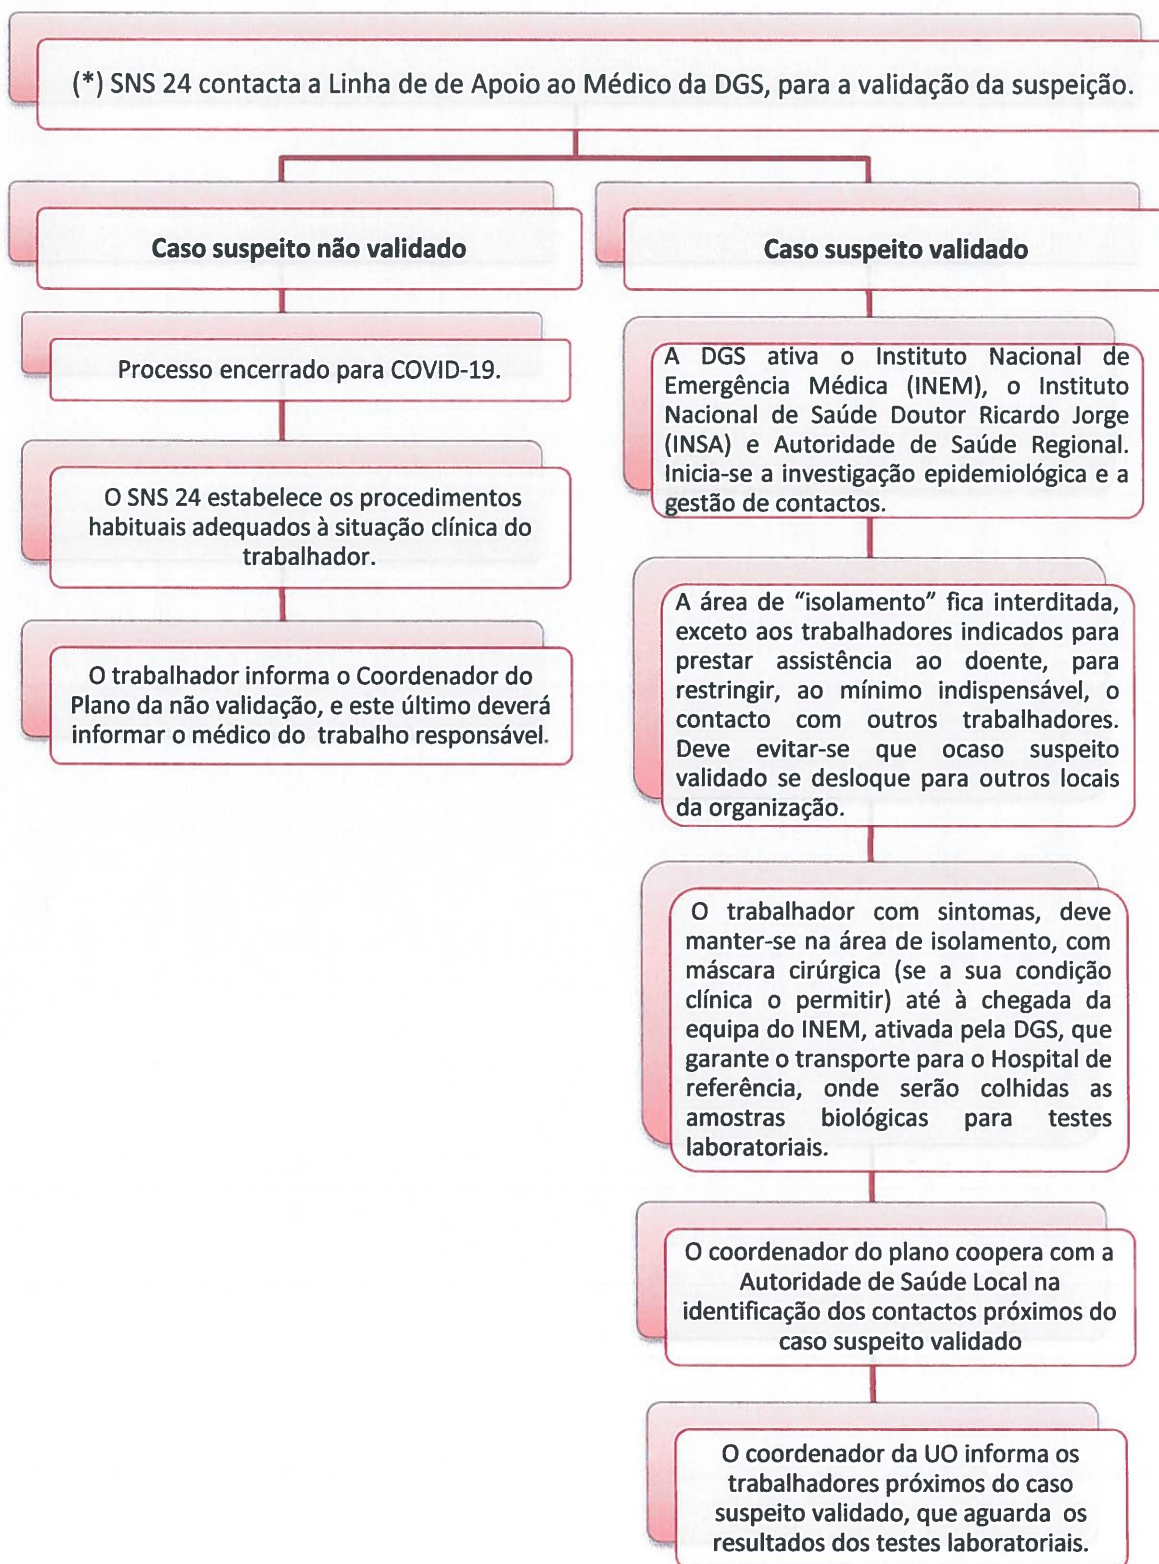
(*) SNS 24 contacta a Linha de de Apoio ao Médico da DGS, para a validação da suspeição.

Caso suspeito não validado

Processo encerrado para COVID-19.

O SNS 24 estabelece os procedimentos habituais adequados à situação clínica do trabalhador.

O trabalhador informa o Coordenador do Plano da não validação, e este último deverá informar o médico do trabalho responsável.

Caso suspeito validado

A DGS ativa o Instituto Nacional de Emergência Médica (INEM), o Instituto Nacional de Saúde Doutor Ricardo Jorge (INSA) e Autoridade de Saúde Regional. Inicia-se a investigação epidemiológica e a gestão de contactos.

A área de "isolamento" fica interditada, exceto aos trabalhadores indicados para prestar assistência ao doente, para restringir, ao mínimo indispensável, o contacto com outros trabalhadores. Deve evitar-se que ocaso suspeito validado se desloque para outros locais da organização.

O trabalhador com sintomas, deve manter-se na área de isolamento, com máscara cirúrgica (se a sua condição clínica o permitir) até à chegada da equipa do INEM, ativada pela DGS, que garante o transporte para o Hospital de referência, onde serão colhidas as amostras biológicas para testes laboratoriais.

O coordenador do plano coopera com a Autoridade de Saúde Local na identificação dos contactos próximos do caso suspeito validado

O coordenador da UO informa os trabalhadores próximos do caso suspeito validado, que aguarda os resultados dos testes laboratoriais.